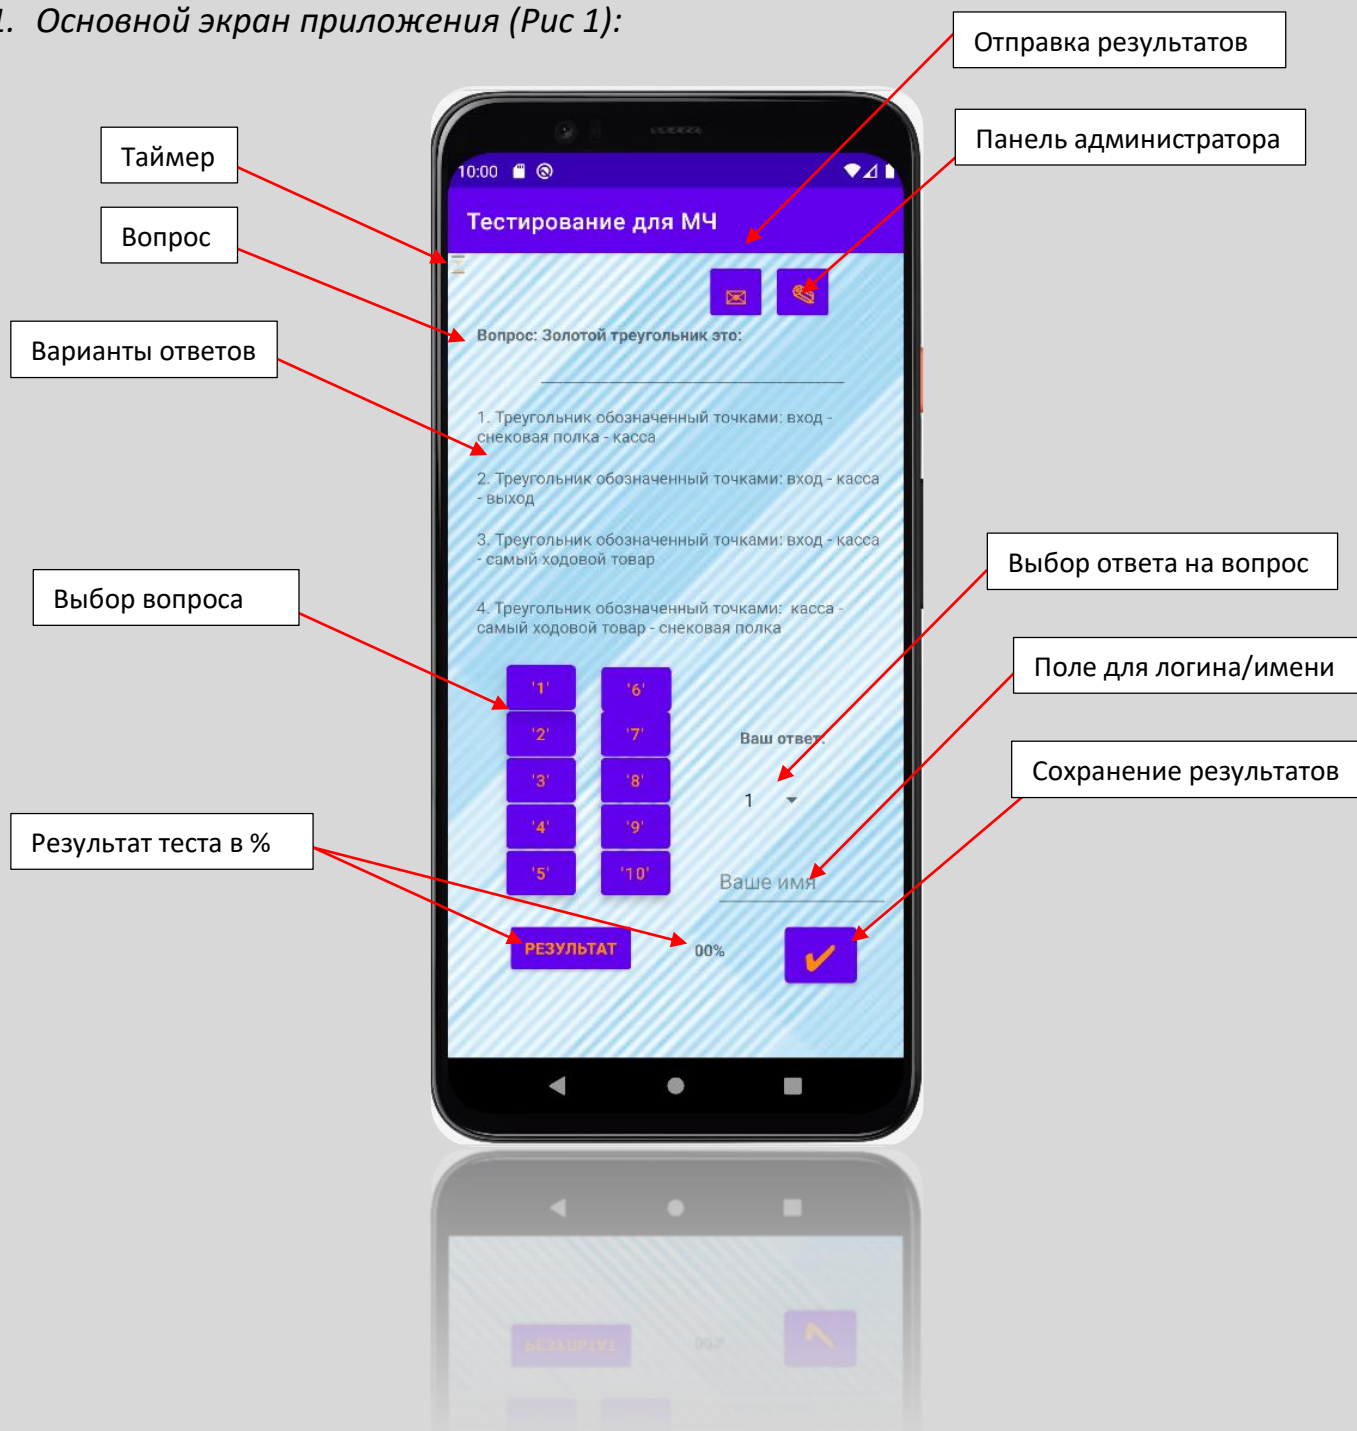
1. Основной экран приложения (Рис 1):

Отправка результатов

Панель администратора

Таймер

Вопрос

Варианты ответов

10:00

Тестирование для МЧ

Вопрос: Золотой треугольник это:

1. Треугольник обозначенный точками: вход - снековая полка - касса

2. Треугольник обозначенный точками: вход - касса - выход

3. Треугольник обозначенный точками: вход - касса - самый ходовой товар

4. Треугольник обозначенный точками: касса - самый ходовой товар - снековая полка

Выбор ответа на вопрос

Выбор вопроса

Поле для логина/имени

Сохранение результатов

'1' '6'
'2' '7'
'3' '8'
'4' '9'
'5' '10'

Ваш ответ:

1

Результат теста в %

Ваше имя

РЕЗУЛЬТАТ

00%